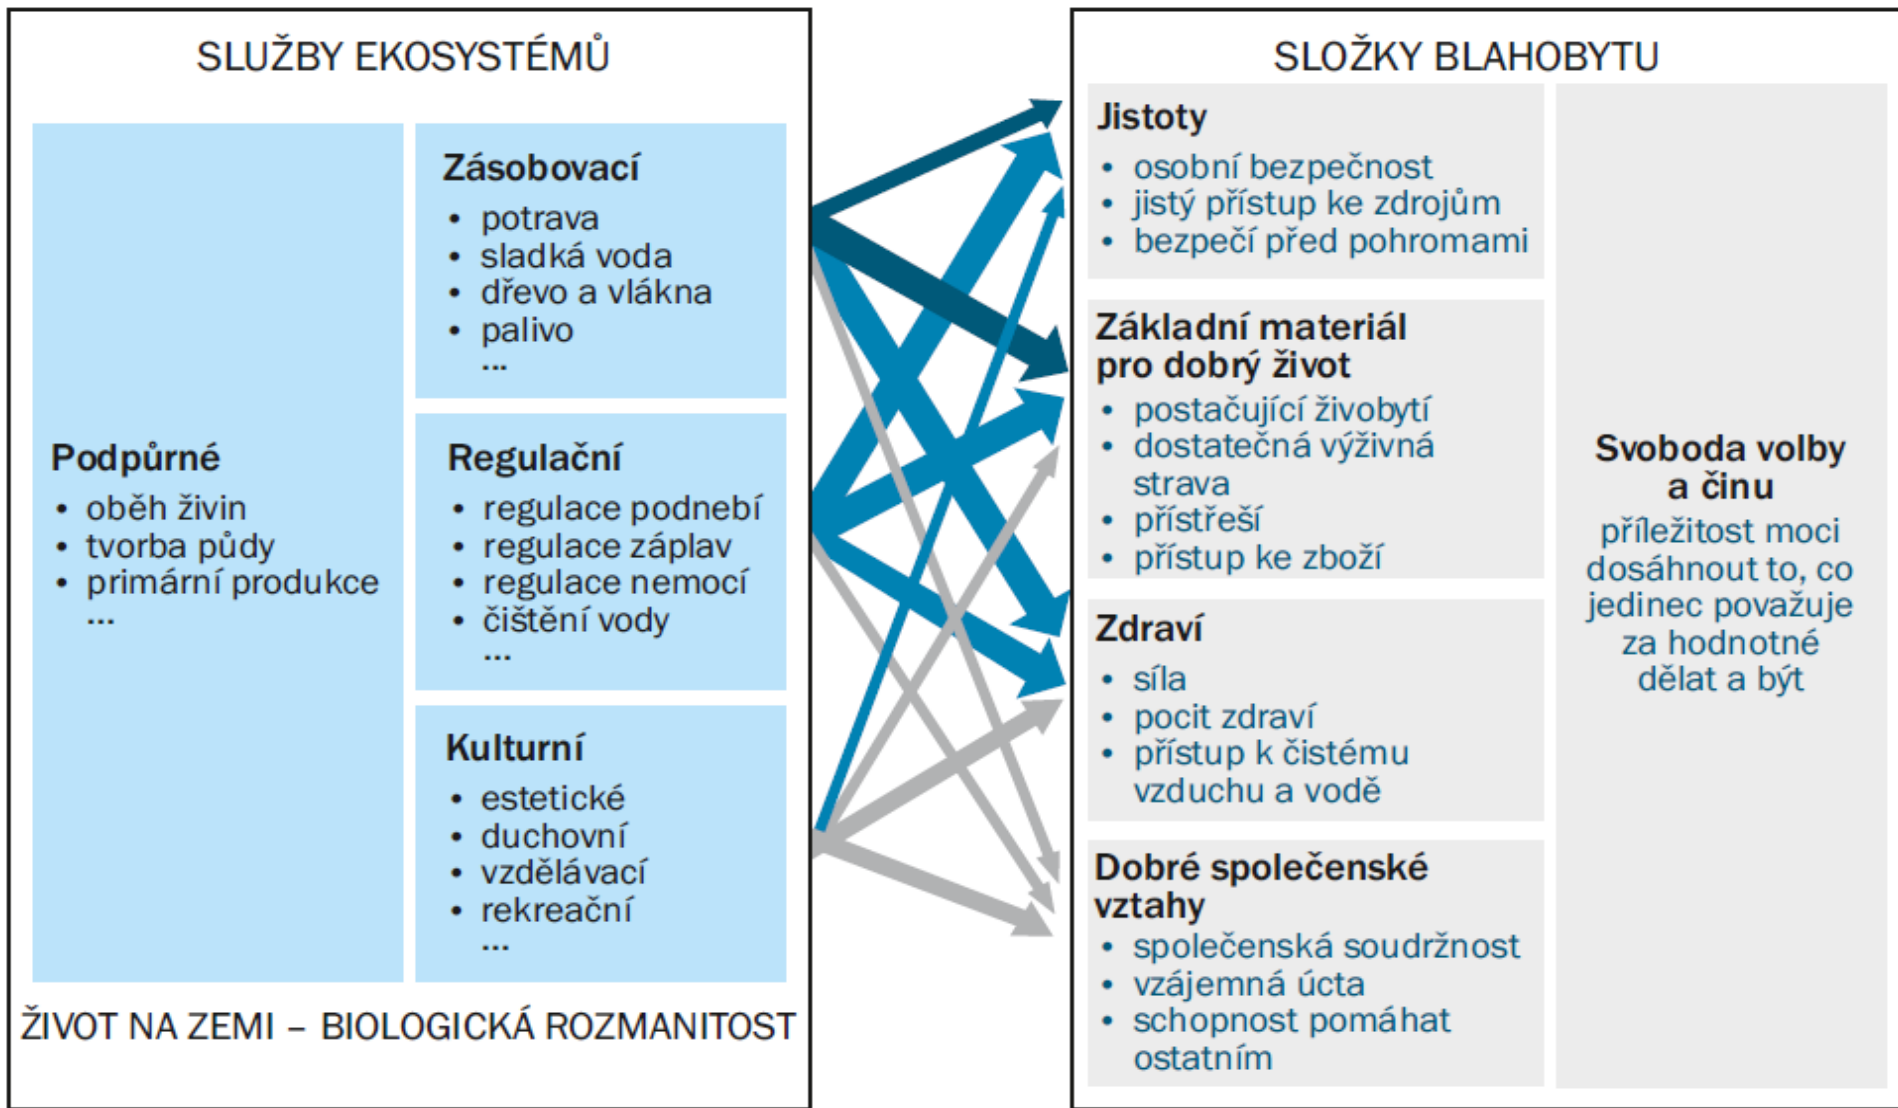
SLUŽBY EKOSYSTÉMŮ

Podpůrné
• oběh živin
• tvorba půdy
• primární produkce
...

Zásobovací
• potrava
• sladká voda
• dřevo a vlákna
• palivo
...

Regulační
• regulace podnebí
• regulace záplav
• regulace nemocí
• čištění vody
...

Kulturní
• estetické
• duchovní
• vzdělávací
• rekreační
...

ŽIVOT NA ZEMI – BIOLOGICKÁ ROZMANITOST

SLOŽKY BLAHOBYTU

Jistoty
• osobní bezpečnost
• jistý přístup ke zdrojům
• bezpečí před pohromami

Základní materiál pro dobrý život
• postačující živobytí
• dostatečná výživná strava
• přístřeší
• přístup ke zboží

Zdraví
• síla
• pocit zdraví
• přístup k čistému vzduchu a vodě

Dobré společenské vztahy
• společenská soudržnost
• vzájemná úcta
• schopnost pomáhat ostatním

Svoboda volby a činu
příležitost moci dosáhnout to, co jedinec považuje za hodnotné dělat a být